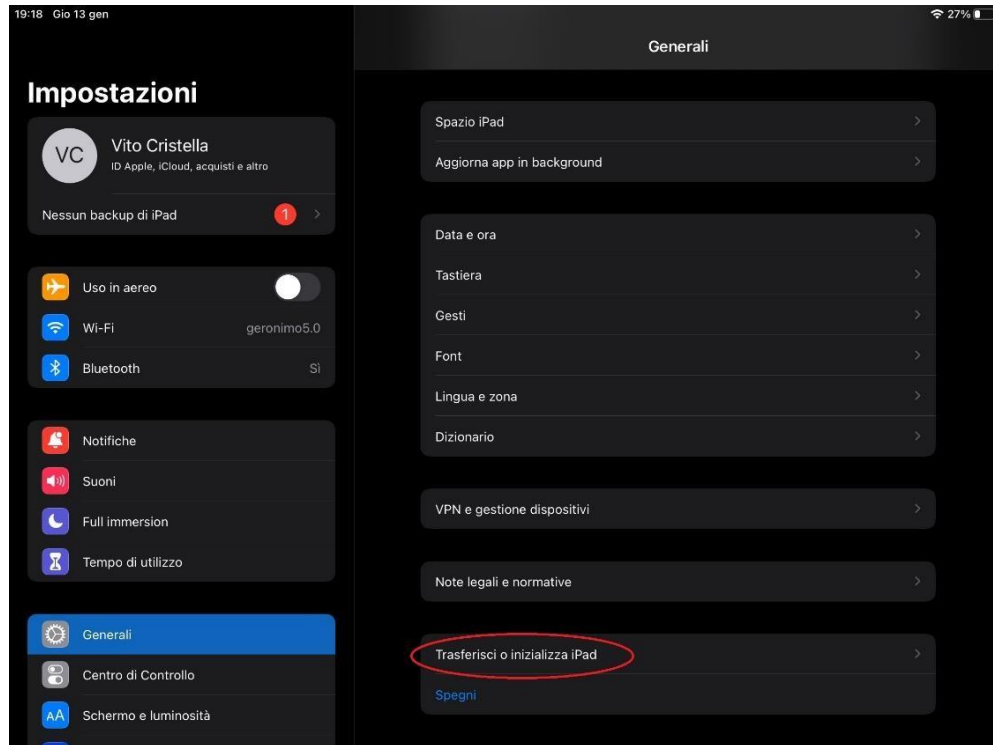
19:18 Gio 13 gen

27%

Generali

Impostazioni

VC

Vito Cristella

ID Apple, iCloud, acquisti e altro

Nessun backup di iPad

1

Uso in aereo

Wi-Fi

geronimo5.0

Bluetooth

Sì

Notifiche

Suoni

Full immersion

Tempo di utilizzo

Generali

Centro di Controllo

AA

Schermo e luminosità

Spazio iPad

Aggiorna app in background

Data e ora

Tastiera

Gesti

Font

Lingua e zona

Dizionario

VPN e gestione dispositivi

Note legali e normative

Trasferisci o inizializza iPad

Spegni